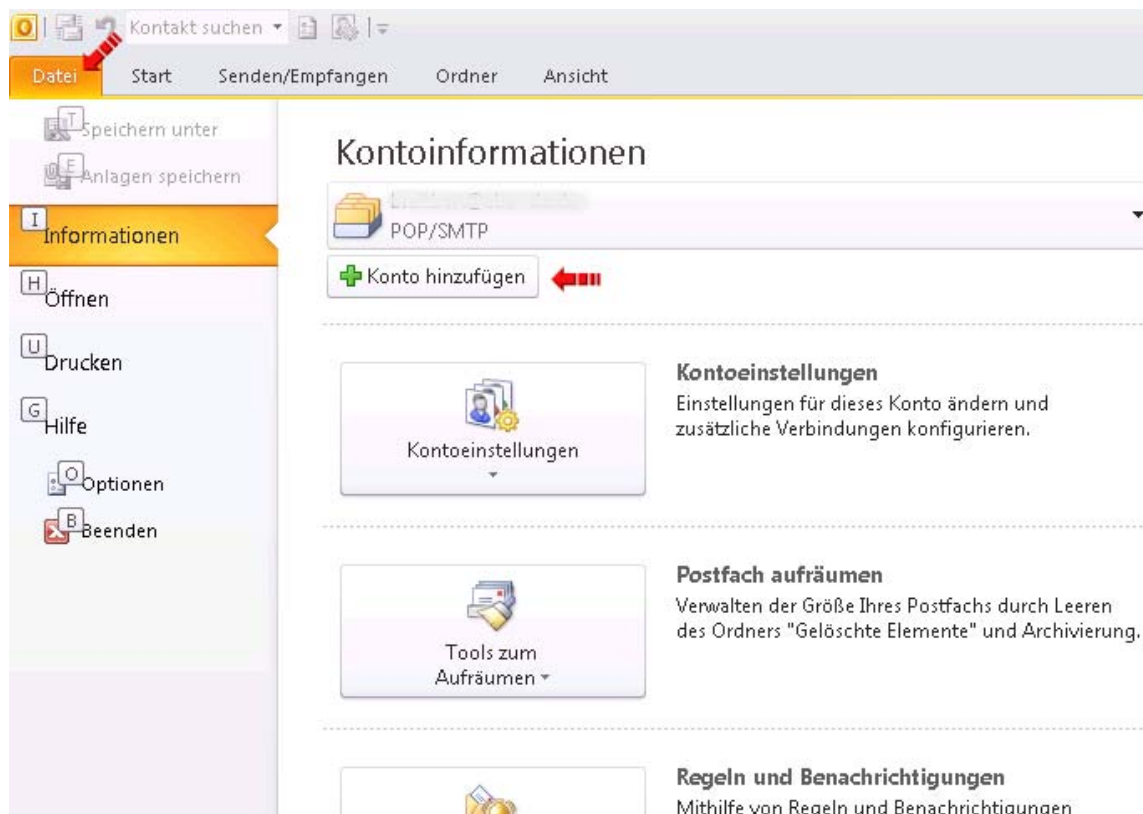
Kontakt suchen

Datei Start Senden/Empfangen Ordner Ansicht

T Speichern unter
E Anlagen speichern
I Informationen
H Öffnen
U Drucken
G Hilfe
O Optionen
B Beenden

Kontoinformationen

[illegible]
POP/SMTP

Konto hinzufügen

Kontoeinstellungen

Kontoeinstellungen
Einstellungen für dieses Konto ändern und zusätzliche Verbindungen konfigurieren.

Tools zum Aufräumen

Postfach aufräumen
Verwalten der Größe Ihres Postfachs durch Leeren des Ordners "Gelöschte Elemente" und Archivierung.

Regeln und Benachrichtigungen
Mithilfe von Regeln und Benachrichtigungen